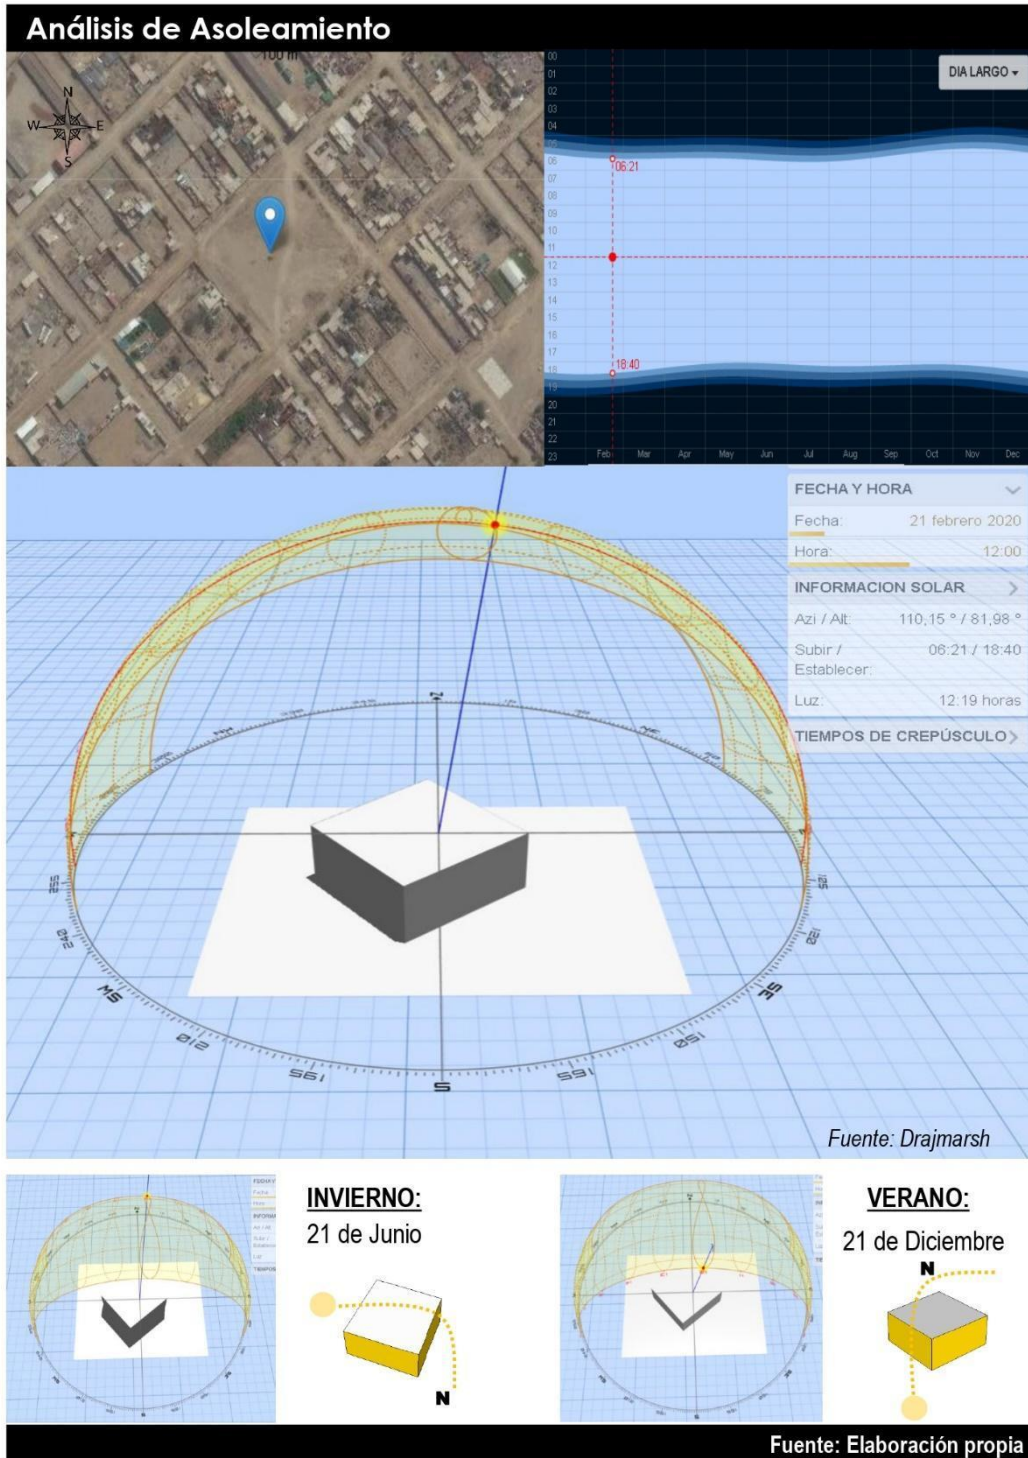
Análisis de Asoleamiento

100 m

N
W
E
S

DIA LARGO

00
01
02
03
04
05
06
07
08
09
10
11
12
13
14
15
16
17
18
19
20
21
22
23

06:21
18:40

Feb Mar Apr May Jun Jul Aug Sep Oct Nov Dec

FECHA Y HORA
Fecha: 21 febrero 2020
Hora: 12:00
INFORMACION SOLAR
Azi / Alt: 110,15 ° / 81,98 °
Subir / Establecer: 06:21 / 18:40
Luz: 12:19 horas
TIEMPOS DE CREPÚSCULO

N
255
240
SW
210
195
S
165
150
SE
120
125

Fuente: Drajmarsh

INVIERNO:
21 de Junio
N

VERANO:
21 de Diciembre
N

Fuente: Elaboración propia